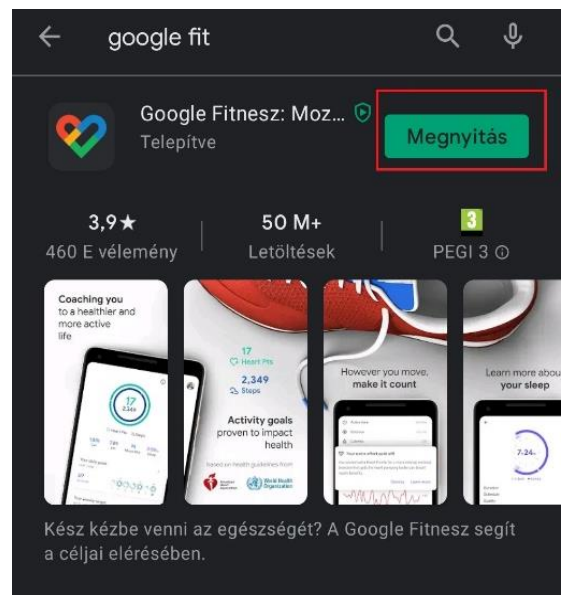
google fit

Google Fitnesz: Moz...
Telepítve

Megnyitás

3,9★
460 E vélemény

50 M+
Letöltések

3
PEGI 3 ⓘ

Coaching you to a healthier and more active life

17
2,349

17
Heart Pts
2,349
Steps

Activity goals proven to impact health

based on health guidelines from

However you move, make it count

Learn more abou your sleep

7:24

Kész kézbe venni az egészségét? A Google Fitnesz segít a céljai elérésében.